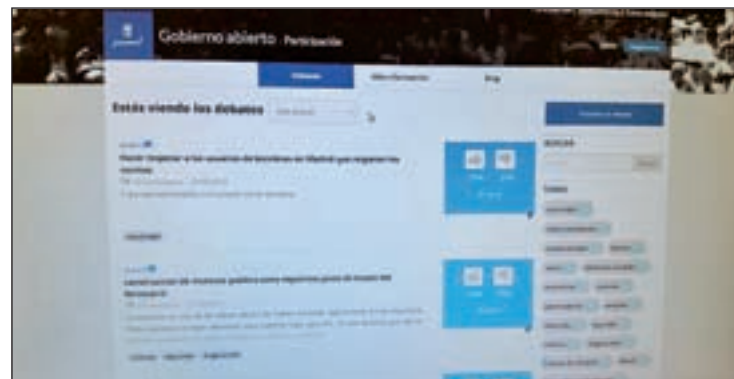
Gobierno abierto · Participación

Debates

Estás viendo los debates

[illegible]

Poder "legalizar" a los usuarios de bicicletas en Madrid que respeten las normas

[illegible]

Legalización de músicos pública como requisitos para la música del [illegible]

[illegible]

Buscar

Temas